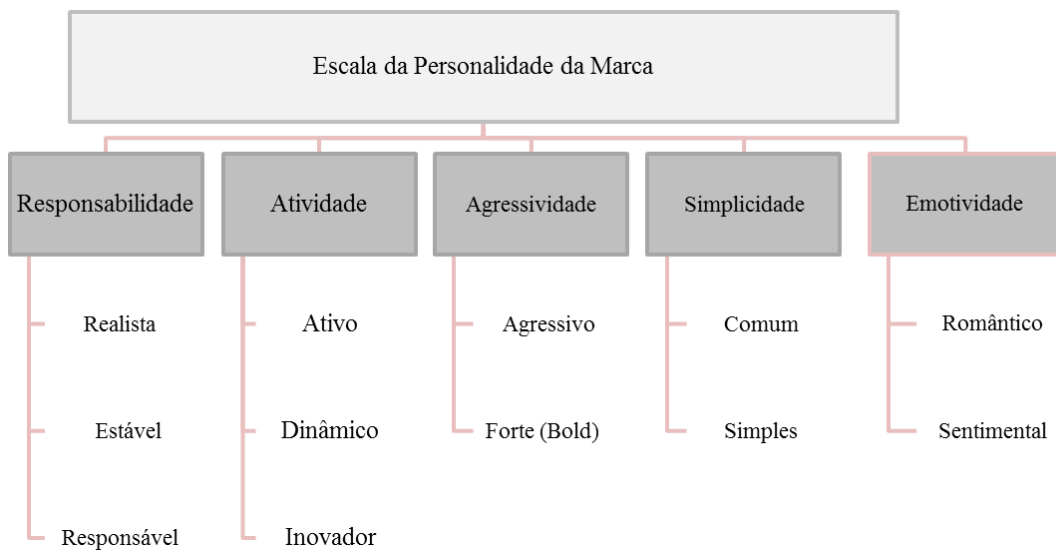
Escala da Personalidade da Marca

Responsabilidade

Realista

Estável

Responsável

Atividade

Ativo

Dinâmico

Inovador

Agressividade

Agressivo

Forte (Bold)

Simplicidade

Comum

Simples

Emotividade

Romântico

Sentimental